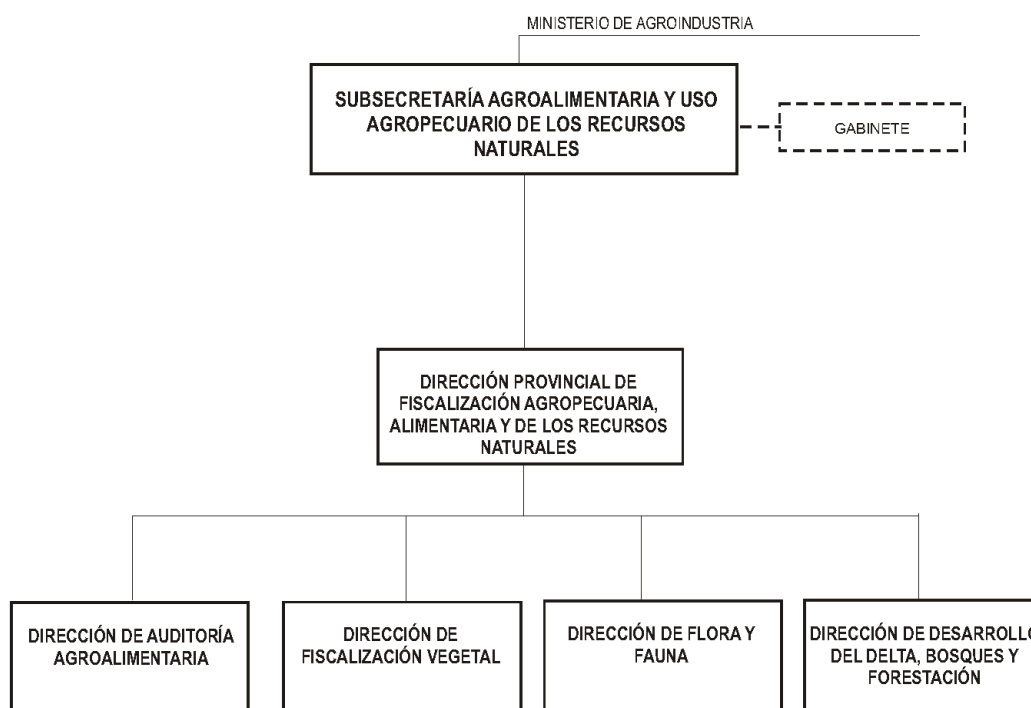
MINISTERIO DE AGROINDUSTRIA

SUBSECRETARÍA AGROALIMENTARIA Y USO AGROPECUARIO DE LOS RECURSOS NATURALES

GABINETE

DIRECCIÓN PROVINCIAL DE FISCALIZACIÓN AGROPECUARIA, ALIMENTARIA Y DE LOS RECURSOS NATURALES

DIRECCIÓN DE AUDITORÍA AGROALIMENTARIA

DIRECCIÓN DE FISCALIZACIÓN VEGETAL

DIRECCIÓN DE FLORA Y FAUNA

DIRECCIÓN DE DESARROLL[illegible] DEL DELTA, BOSQUES Y FORESTACIÓN